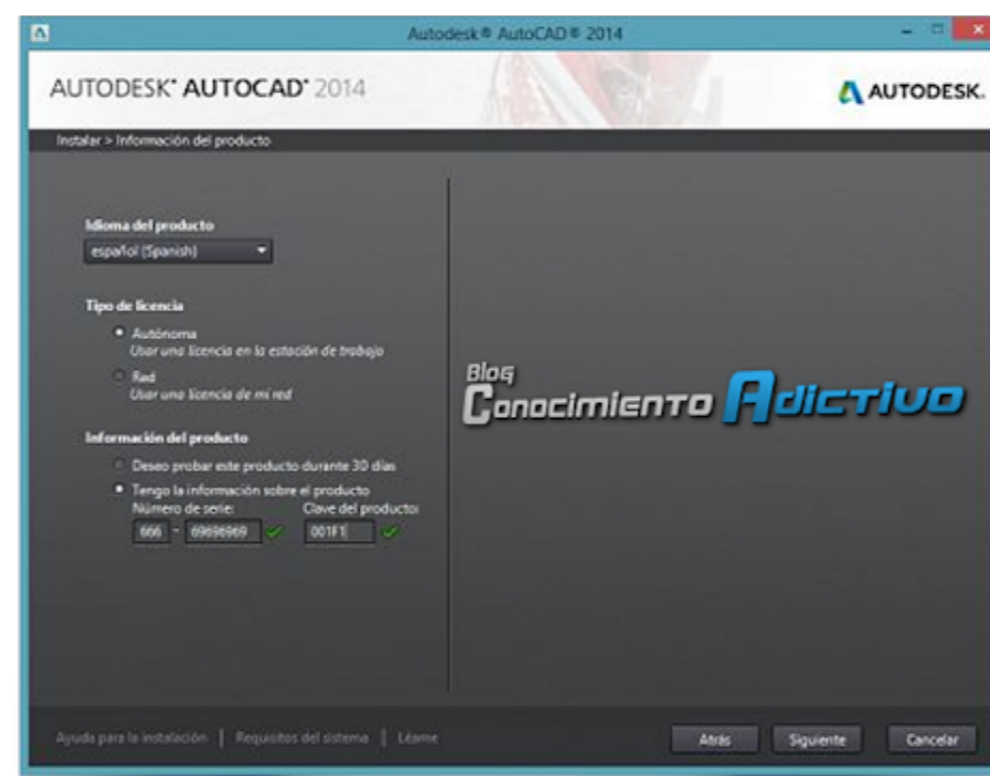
Autodesk® AutoCAD® 2014

AUTODESK® AUTOCAD® 2014

AUTODESK.

Instalar > Información del producto

Idioma del producto

español (Spanish)

Tipo de licencia

Autónoma
Usar una licencia en la estación de trabajo

Red
Usar una licencia de mi red

Información del producto

Deseo probar este producto durante 30 días

Tengo la información sobre el producto

Número de serie:

666 - 69696969

Clave del producto:

001F1

Blog
Conocimiento Adictivo

Ayuda para la instalación | Requisitos del sistema | Léame

Atrás

Siguiente

Cancelar